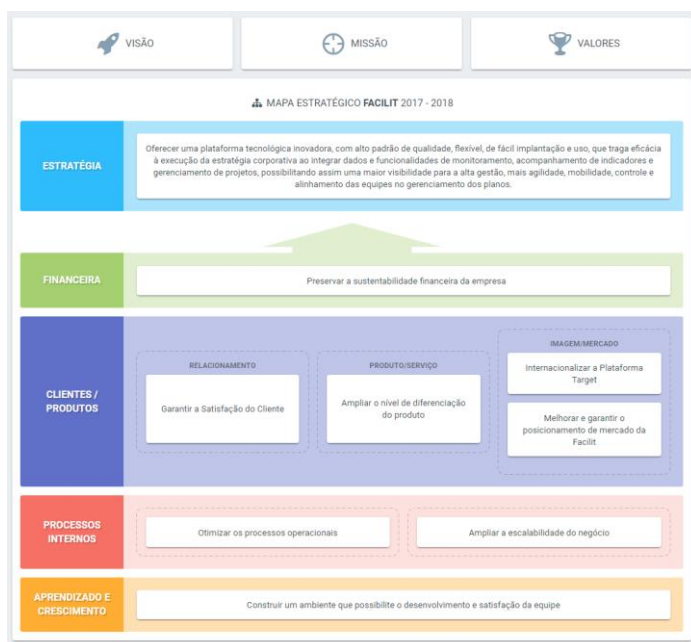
VISÃO

MISSÃO

VALORES

MAPA ESTRATÉGICO FACILIT 2017 - 2018

ESTRATÉGIA

Oferecer uma plataforma tecnológica inovadora, com alto padrão de qualidade, flexível, de fácil implantação e uso, que traga eficácia à execução da estratégia corporativa ao integrar dados e funcionalidades de monitoramento, acompanhamento de indicadores e gerenciamento de projetos, possibilitando assim uma maior visibilidade para a alta gestão, mais agilidade, mobilidade, controle e alinhamento das equipes no gerenciamento dos planos.

FINANCEIRA

Preservar a sustentabilidade financeira da empresa

CLIENTES / PRODUTOS

RELACIONAMENTO

Garantir a Satisfação do Cliente

PRODUTO/SERVIÇO

Ampliar o nível de diferenciação do produto

IMAGEM/MERCADO

Internacionalizar a Plataforma Target

Melhorar e garantir o posicionamento de mercado da Facilit

PROCESSOS INTERNOS

Otimizar os processos operacionais

Ampliar a escalabilidade do negócio

APRENDIZADO E CRESCIMENTO

Construir um ambiente que possibilite o desenvolvimento e satisfação da equipe